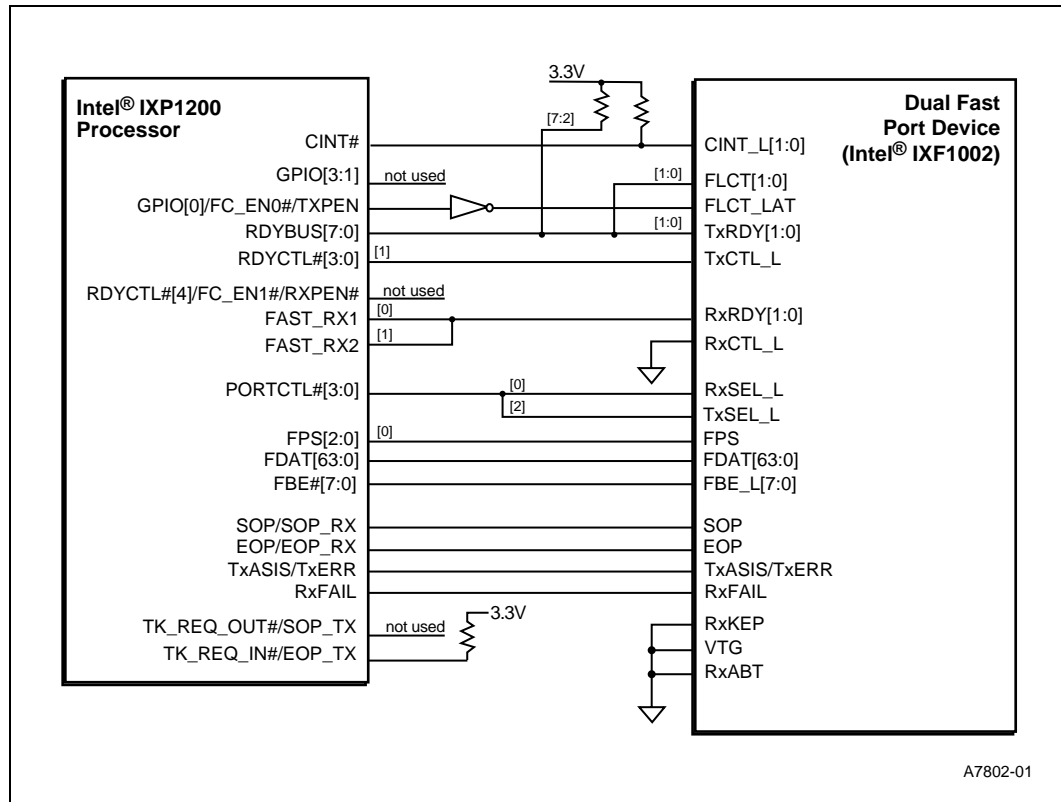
3.3V

Intel® IXP1200 Processor

CINT#
GPIO[3:1]
GPIO[0]/FC_EN0#/TXPEN
RDYBUS[7:0]
RDYCTL#[3:0]
RDYCTL#[4]/FC_EN1#/RXPEN#
FAST_RX1
FAST_RX2
PORTCTL#[3:0]
FPS[2:0]
FDAT[63:0]
FBE#[7:0]
SOP/SOP_RX
EOP/EOP_RX
TxASIS/TxERR
RxFAIL
TK_REQ_OUT#/SOP_TX
TK_REQ_IN#/EOP_TX

[7:2]
not used
[1:0]
[1:0]
[1]
not used
[0]
[1]
[0]
[2]
[0]
not used
3.3V

Dual Fast Port Device (Intel® IXF1002)

CINT_L[1:0]
FLCT[1:0]
FLCT_LAT
TxRDY[1:0]
TxCTL_L
RxRDY[1:0]
RxCTL_L
RxSEL_L
TxSEL_L
FPS
FDAT[63:0]
FBE_L[7:0]
SOP
EOP
TxASIS/TxERR
RxFAIL
RxKEP
VTG
RxABT

A7802-01